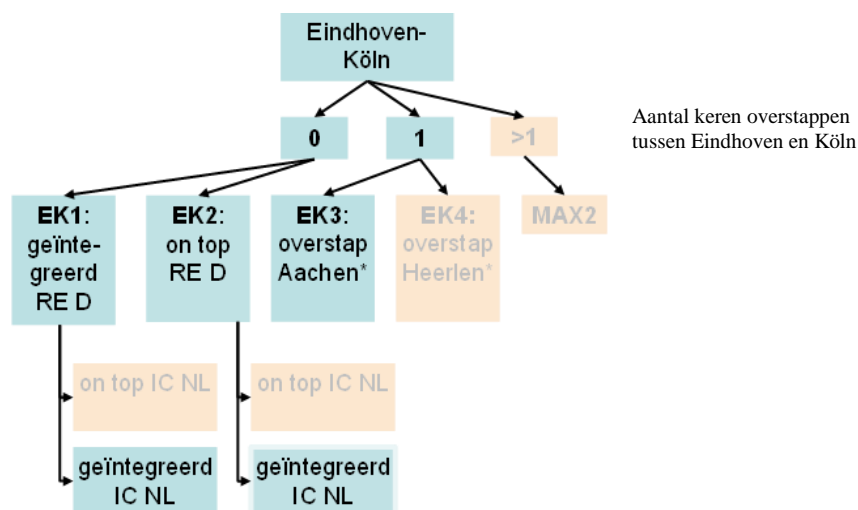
Eindhoven-Köln

0

1

>1

Aantal keren overstappen tussen Eindhoven en Köln

EK1: geïntegreerd RE D

EK2: on top RE D

EK3: overstap Aachen*

EK4: overstap Heerlen*

MAX2

on top IC NL

geïntegreerd IC NL

on top IC NL

geïntegreerd IC NL